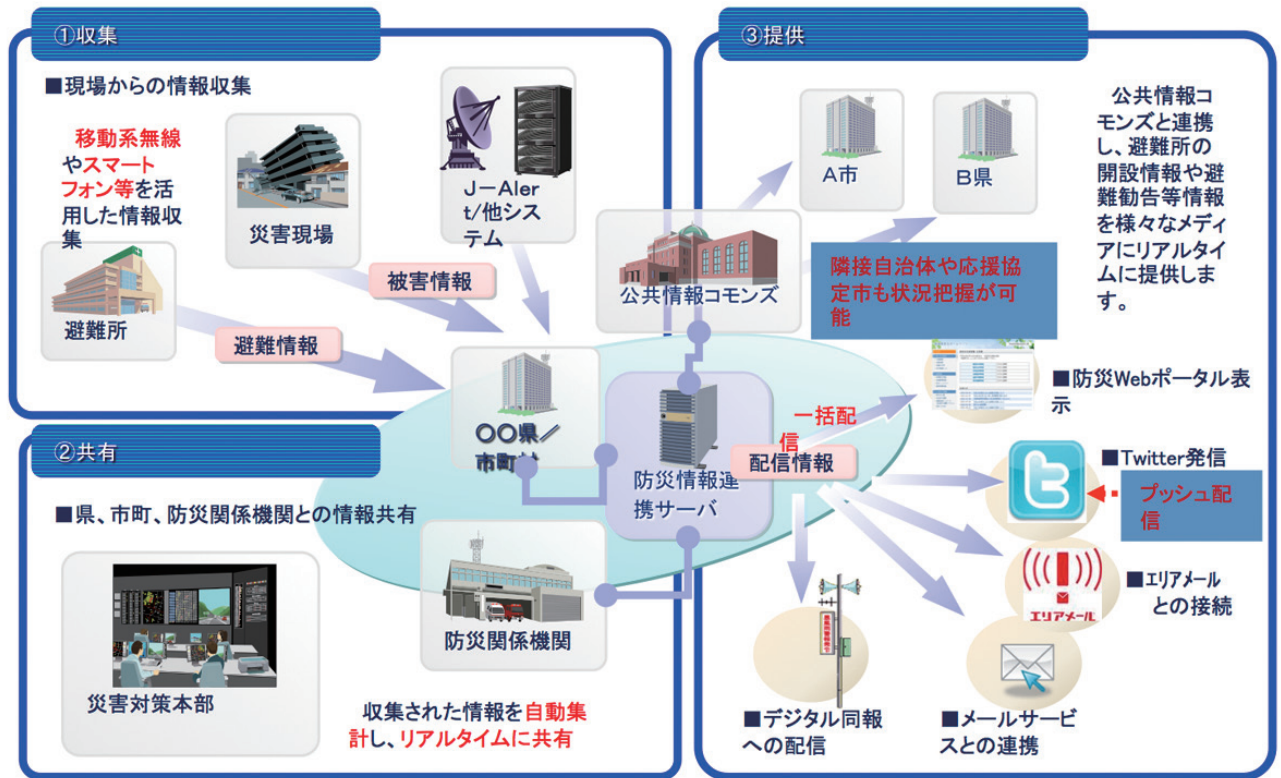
①収集

■現場からの情報収集

移動系無線やスマートフォン等を活用した情報収集

避難所

災害現場

J－Alert/他システム

被害情報

避難情報

③提供

A市

B県

公共情報コモンズと連携し、避難所の開設情報や避難勧告等情報を様々なメディアにリアルタイムに提供します。

公共情報コモンズ

隣接自治体や応援協定市も状況把握が可能

■防災Webポータル表示

一括配信

○○県／市町村

防災情報連携サーバ

配信情報

■Twitter発信

プッシュ配信

②共有

■県、市町、防災関係機関との情報共有

■エリアメールとの接続

エリアメール

防災関係機関

災害対策本部

収集された情報を自動集計し、リアルタイムに共有

■デジタル同報への配信

■メールサービスとの連携